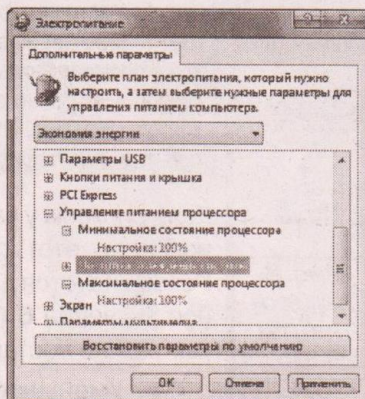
Электропитание

Дополнительные параметры

Выберите план электропитания, который нужно настроить, а затем выберите нужные параметры для управления питанием компьютера.

Экономия энергии

Параметры USB
Кнопки питания и крышка
PCI Express
Управление питанием процессора
Минимальное состояние процессора
Настройка: 100%
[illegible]
Максимальное состояние процессора
Экран Настройка: 100%
Параметры мультимедиа

Восстановить параметры по умолчанию

OK Отмена Применить